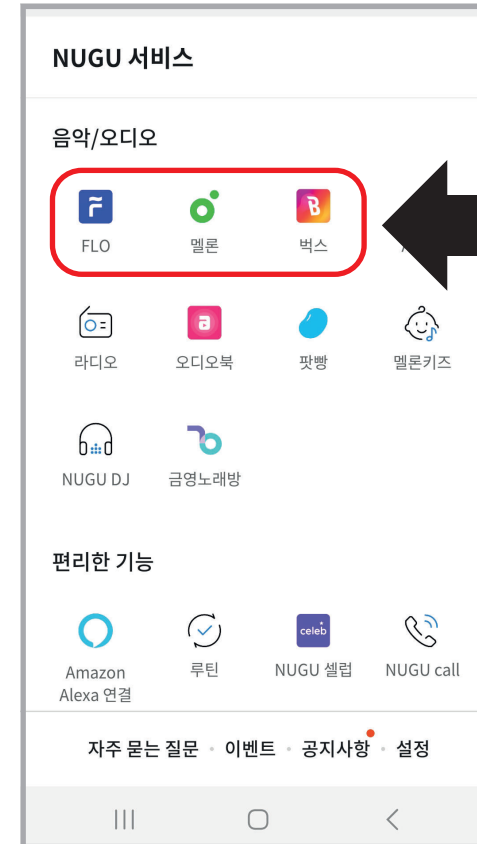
NUGU 서비스

음악/오디오

FLO

멜론

벅스

라디오

오디오북

팟빵

멜론키즈

NUGU DJ

금영노래방

편리한 기능

Amazon Alexa 연결

루틴

celeb

NUGU 셀럽

NUGU call

자주 묻는 질문 · 이벤트 · 공지사항 · 설정